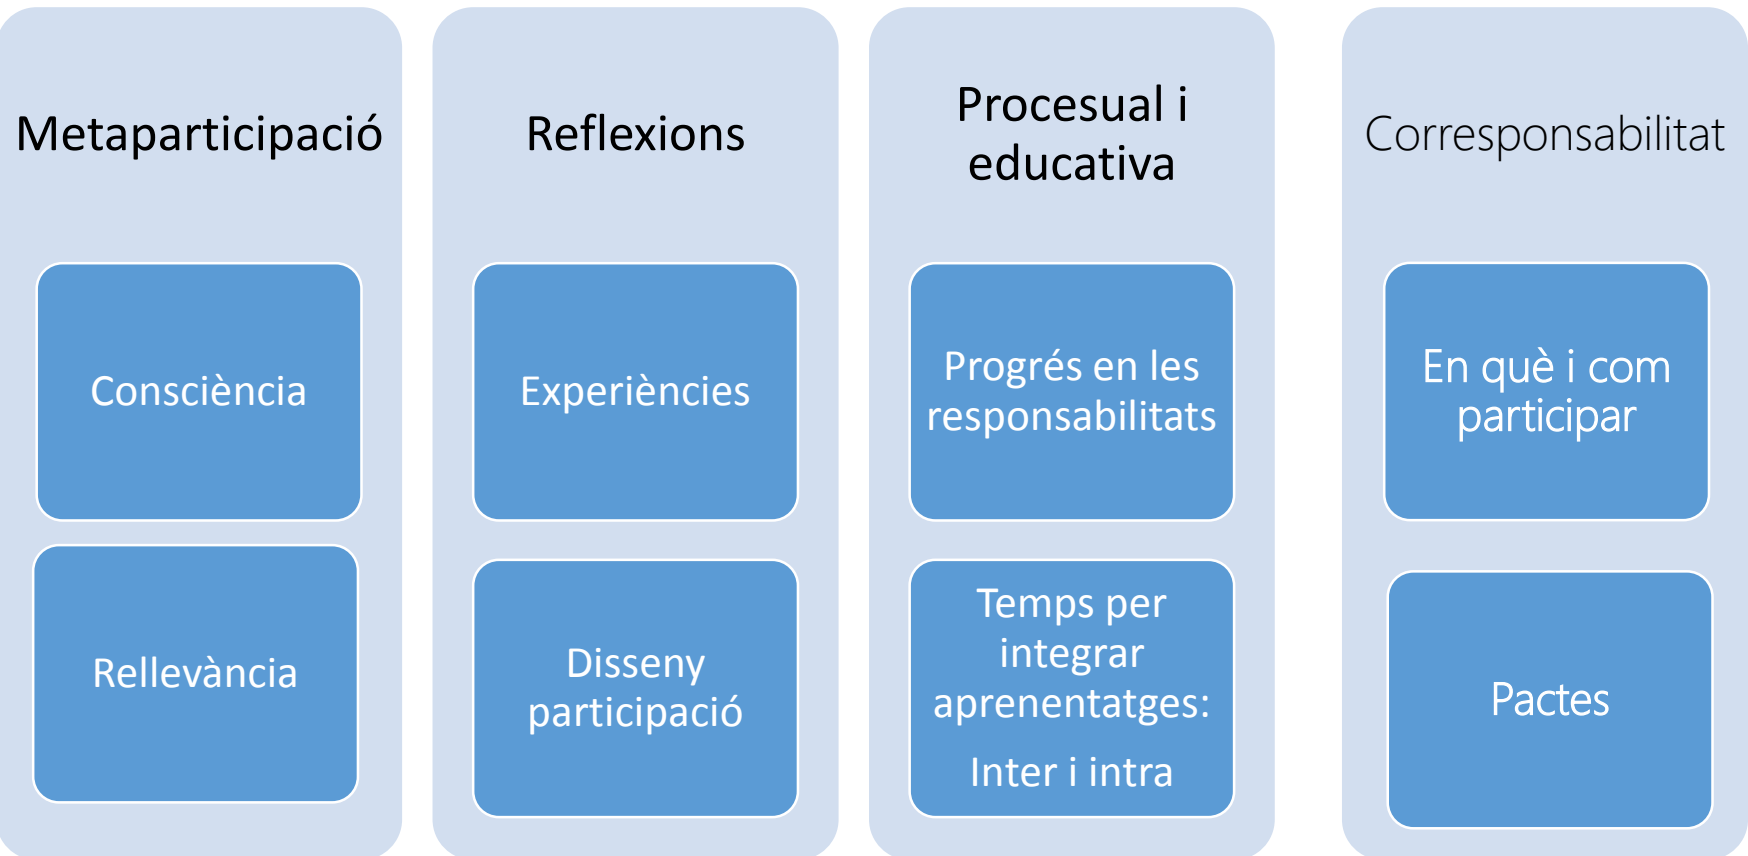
Metaparticipació

Consciència

Rellevància

Reflexions

Experiències

Disseny participació

Procesual i educativa

Progrés en les responsabilitats

Temps per integrar aprenentatges:

Inter i intra

Corresponsabilitat

En què i com participar

Pactes